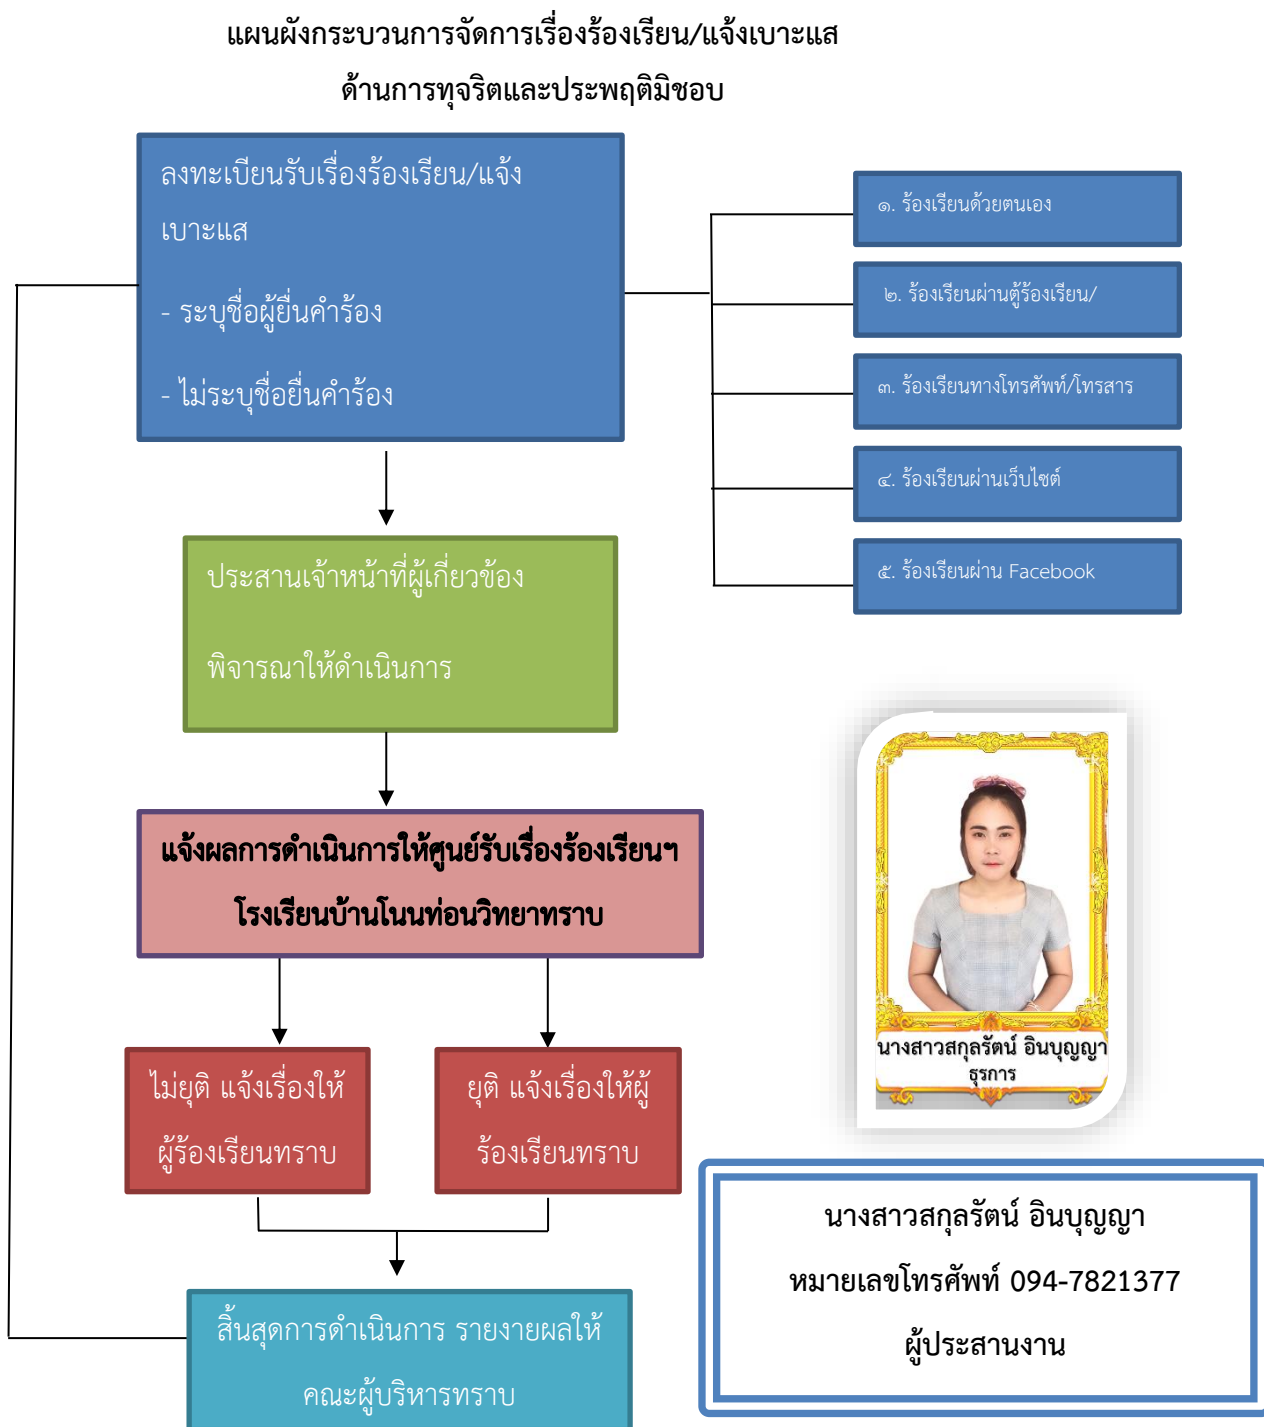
แผนผังกระบวนการจัดการเรื่องร้องเรียน/แจ้งเบาะแส
ด้านการทุจริตและประพฤติมิชอบ

ลงทะเบียนรับเรื่องร้องเรียน/แจ้งเบาะแส

- ระบุชื่อผู้ยื่นคำร้อง

- ไม่ระบุชื่อยื่นคำร้อง

๑. ร้องเรียนด้วยตนเอง

๒. ร้องเรียนผ่านตู้ร้องเรียน/

๓. ร้องเรียนทางโทรศัพท์/โทรสาร

๔. ร้องเรียนผ่านเว็บไซต์

๕. ร้องเรียนผ่าน Facebook

ประสานเจ้าหน้าที่ผู้เกี่ยวข้อง

พิจารณาให้ดำเนินการ

แจ้งผลการดำเนินการให้ศูนย์รับเรื่องร้องเรียนฯ
โรงเรียนบ้านโนนท่อนวิทยาทราบ

ไม่ยุติ แจ้งเรื่องให้ผู้ร้องเรียนทราบ

ยุติ แจ้งเรื่องให้ผู้ร้องเรียนทราบ

สิ้นสุดการดำเนินการ รายงายผลให้คณะผู้บริหารทราบ

นางสาวสกุลรัตน์ อินบุญญา
ธุรการ

นางสาวสกุลรัตน์ อินบุญญา
หมายเลขโทรศัพท์ 094-7821377
ผู้ประสานงาน